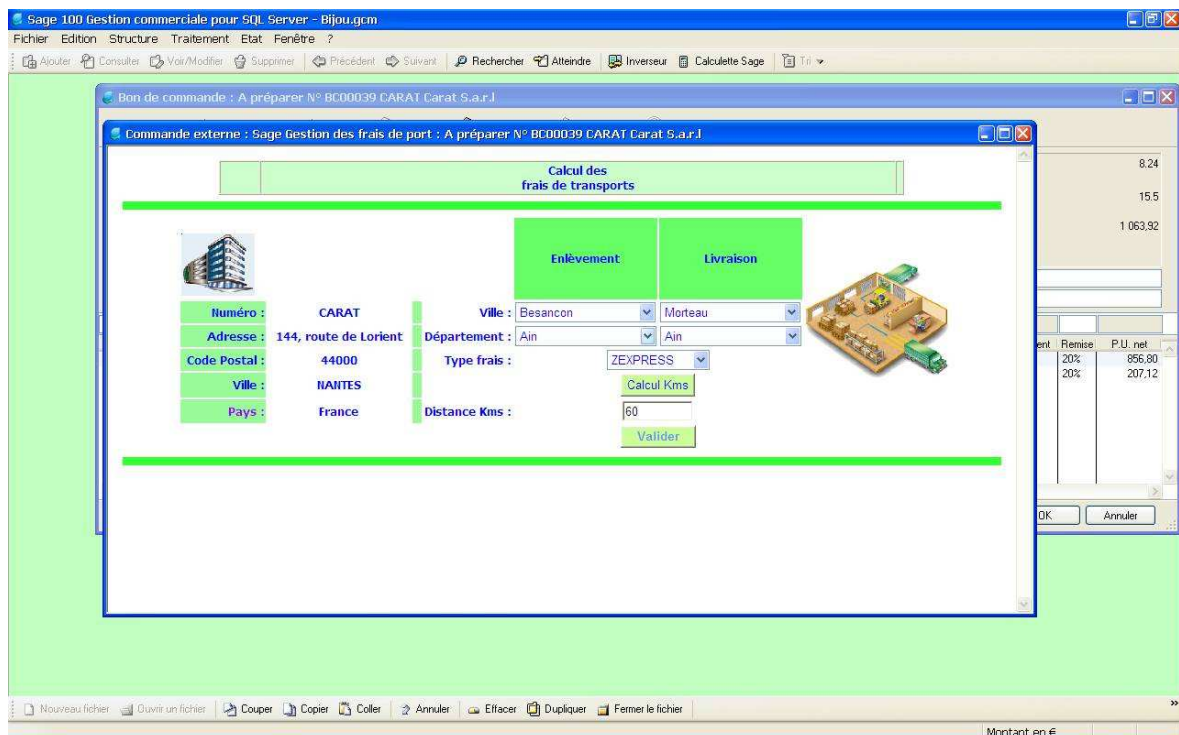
Sage 100 Gestion commerciale pour SQL Server - Bijou.gcm
Fichier Edition Structure Traitement Etat Fenêtre ?
Ajouter Consulter Voir/Modifier Supprimer Précédent Suivant Rechercher Atteindre Inverseur Calculette Sage Tri

Bon de commande : A préparer N° BC00039 CARAT Carat S.a.r.l

Commande externe : Sage Gestion des frais de port : A préparer N° BC00039 CARAT Carat S.a.r.l

Calcul des frais de transports

Enlèvement
Livraison

Numéro : CARAT
Adresse : 144, route de Lorient
Code Postal : 44000
Ville : NANTES
Pays : France

Ville : Besancon Morteau
Département : Ain Ain
Type frais : ZEXPRESS
Calcul Kms
Distance Kms : 60
Valider

8,24
15,5
1 063,92

ent Remise P.U. net
20% 856,80
20% 207,12

OK Annuler

Nouveau fichier Ouvrir un fichier Couper Copier Coller Annuler Effacer Dupliquer Fermer le fichier

Montant en €